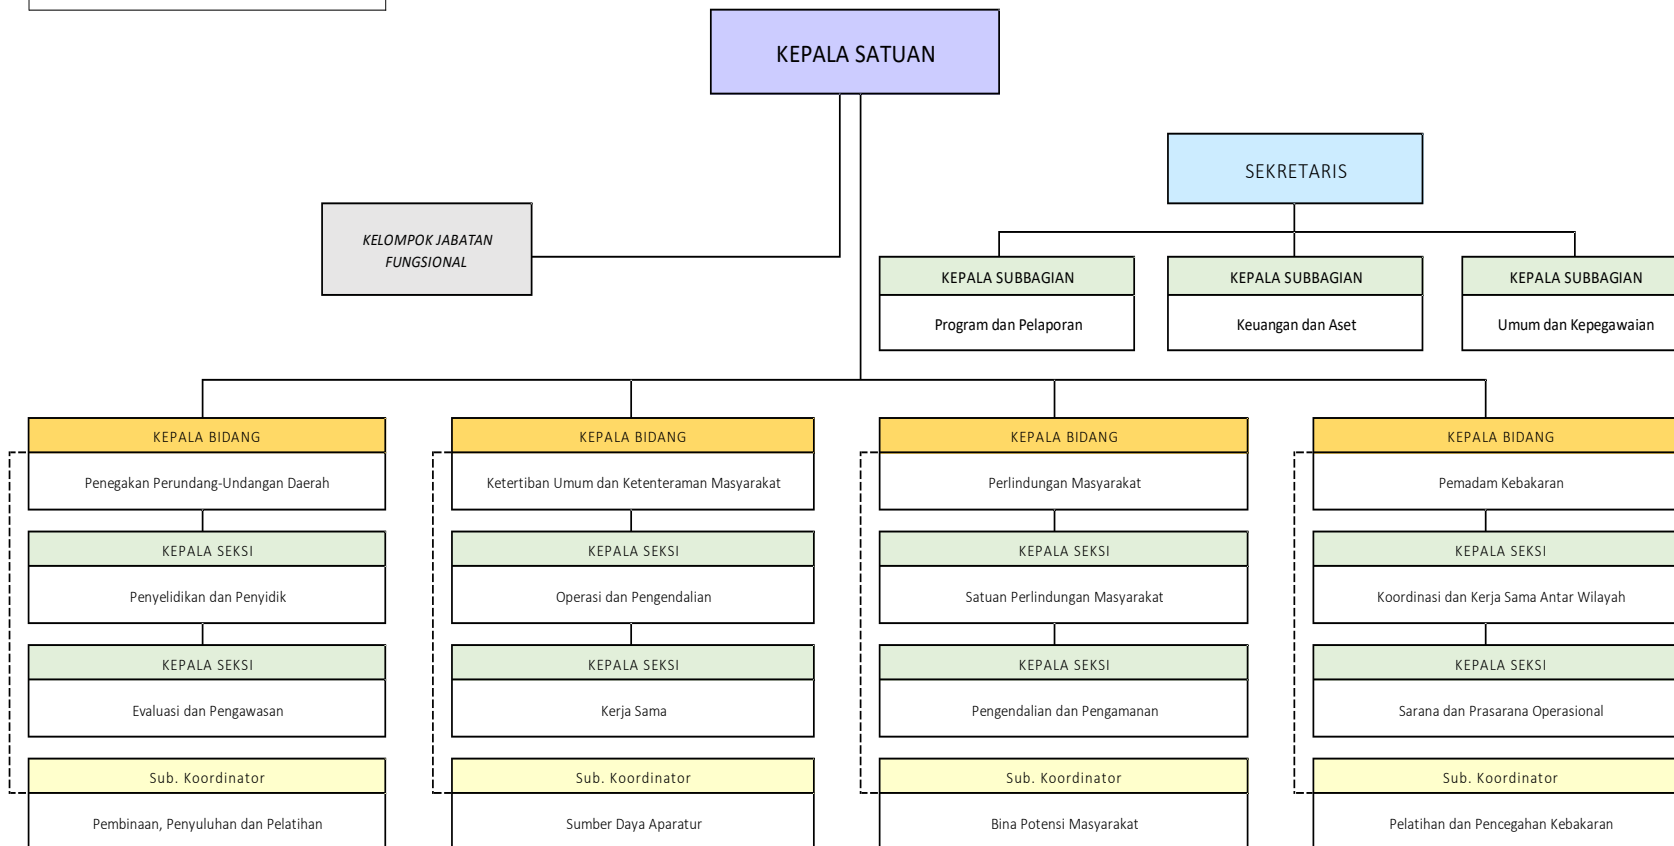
KEPALA SATUAN

SEKRETARIS

KELOMPOK JABATAN FUNGSIONAL

KEPALA SUBBAGIAN
Program dan Pelaporan

KEPALA SUBBAGIAN
Keuangan dan Aset

KEPALA SUBBAGIAN
Umum dan Kepegawaian

KEPALA BIDANG
Penegakan Perundang-Undangan Daerah

KEPALA SEKSI
Penyelidikan dan Penyidik

KEPALA SEKSI
Evaluasi dan Pengawasan

Sub. Koordinator
Pembinaan, Penyuluhan dan Pelatihan

KEPALA BIDANG
Ketertiban Umum dan Ketenteraman Masyarakat

KEPALA SEKSI
Operasi dan Pengendalian

KEPALA SEKSI
Kerja Sama

Sub. Koordinator
Sumber Daya Aparatur

KEPALA BIDANG
Perlindungan Masyarakat

KEPALA SEKSI
Satuan Perlindungan Masyarakat

KEPALA SEKSI
Pengendalian dan Pengamanan

Sub. Koordinator
Bina Potensi Masyarakat

KEPALA BIDANG
Pemadam Kebakaran

KEPALA SEKSI
Koordinasi dan Kerja Sama Antar Wilayah

KEPALA SEKSI
Sarana dan Prasarana Operasional

Sub. Koordinator
Pelatihan dan Pencegahan Kebakaran